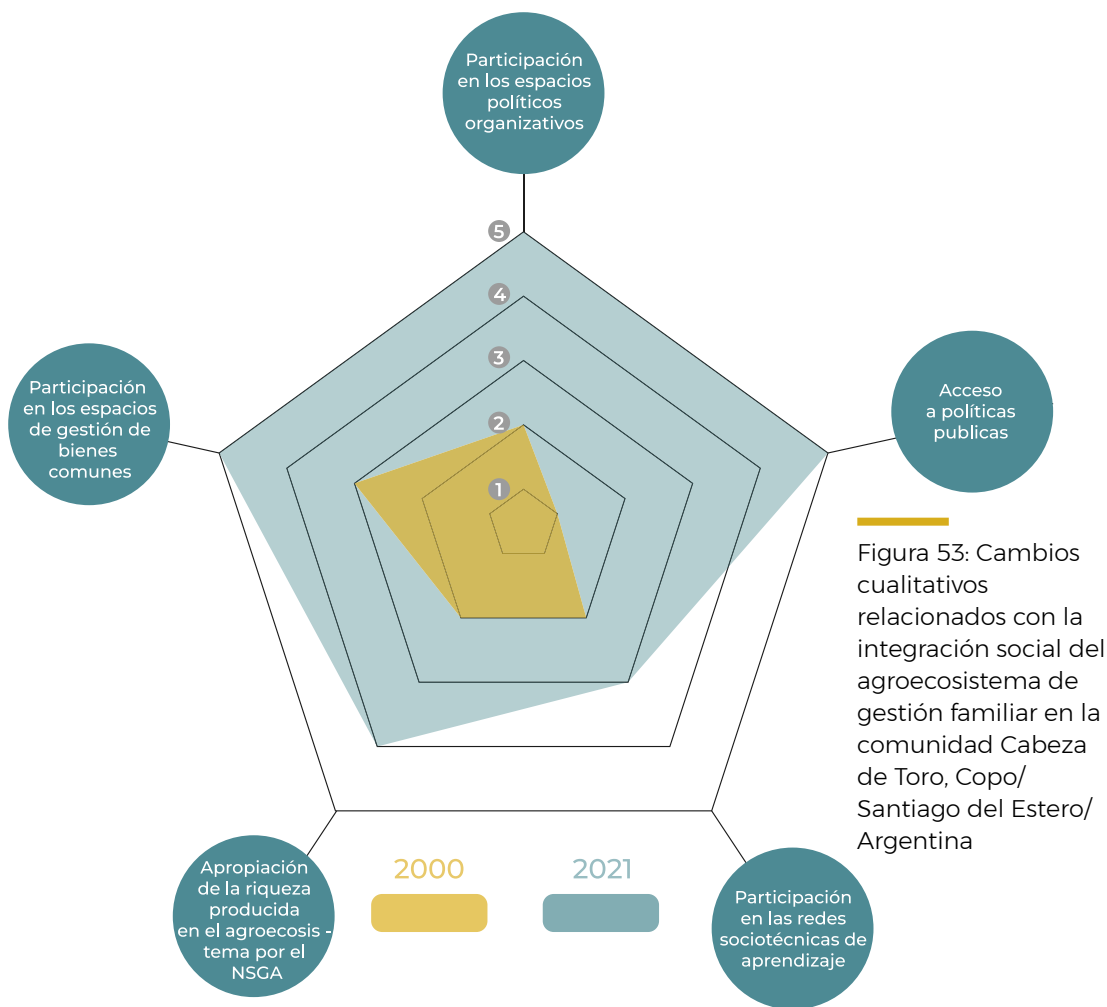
Participación en los espacios políticos organizativos

5
4
3
2
1

Participación en los espacios de gestión de bienes comunes

Acceso a políticas publicas

Figura 53: Cambios cualitativos relacionados con la integración social del agroecosistema de gestión familiar en la comunidad Cabeza de Toro, Copo/ Santiago del Estero/ Argentina

Apropiación de la riqueza producida en el agroecosis - tema por el NSGA

2000

2021

Participación en las redes sociotécnicas de aprendizaje